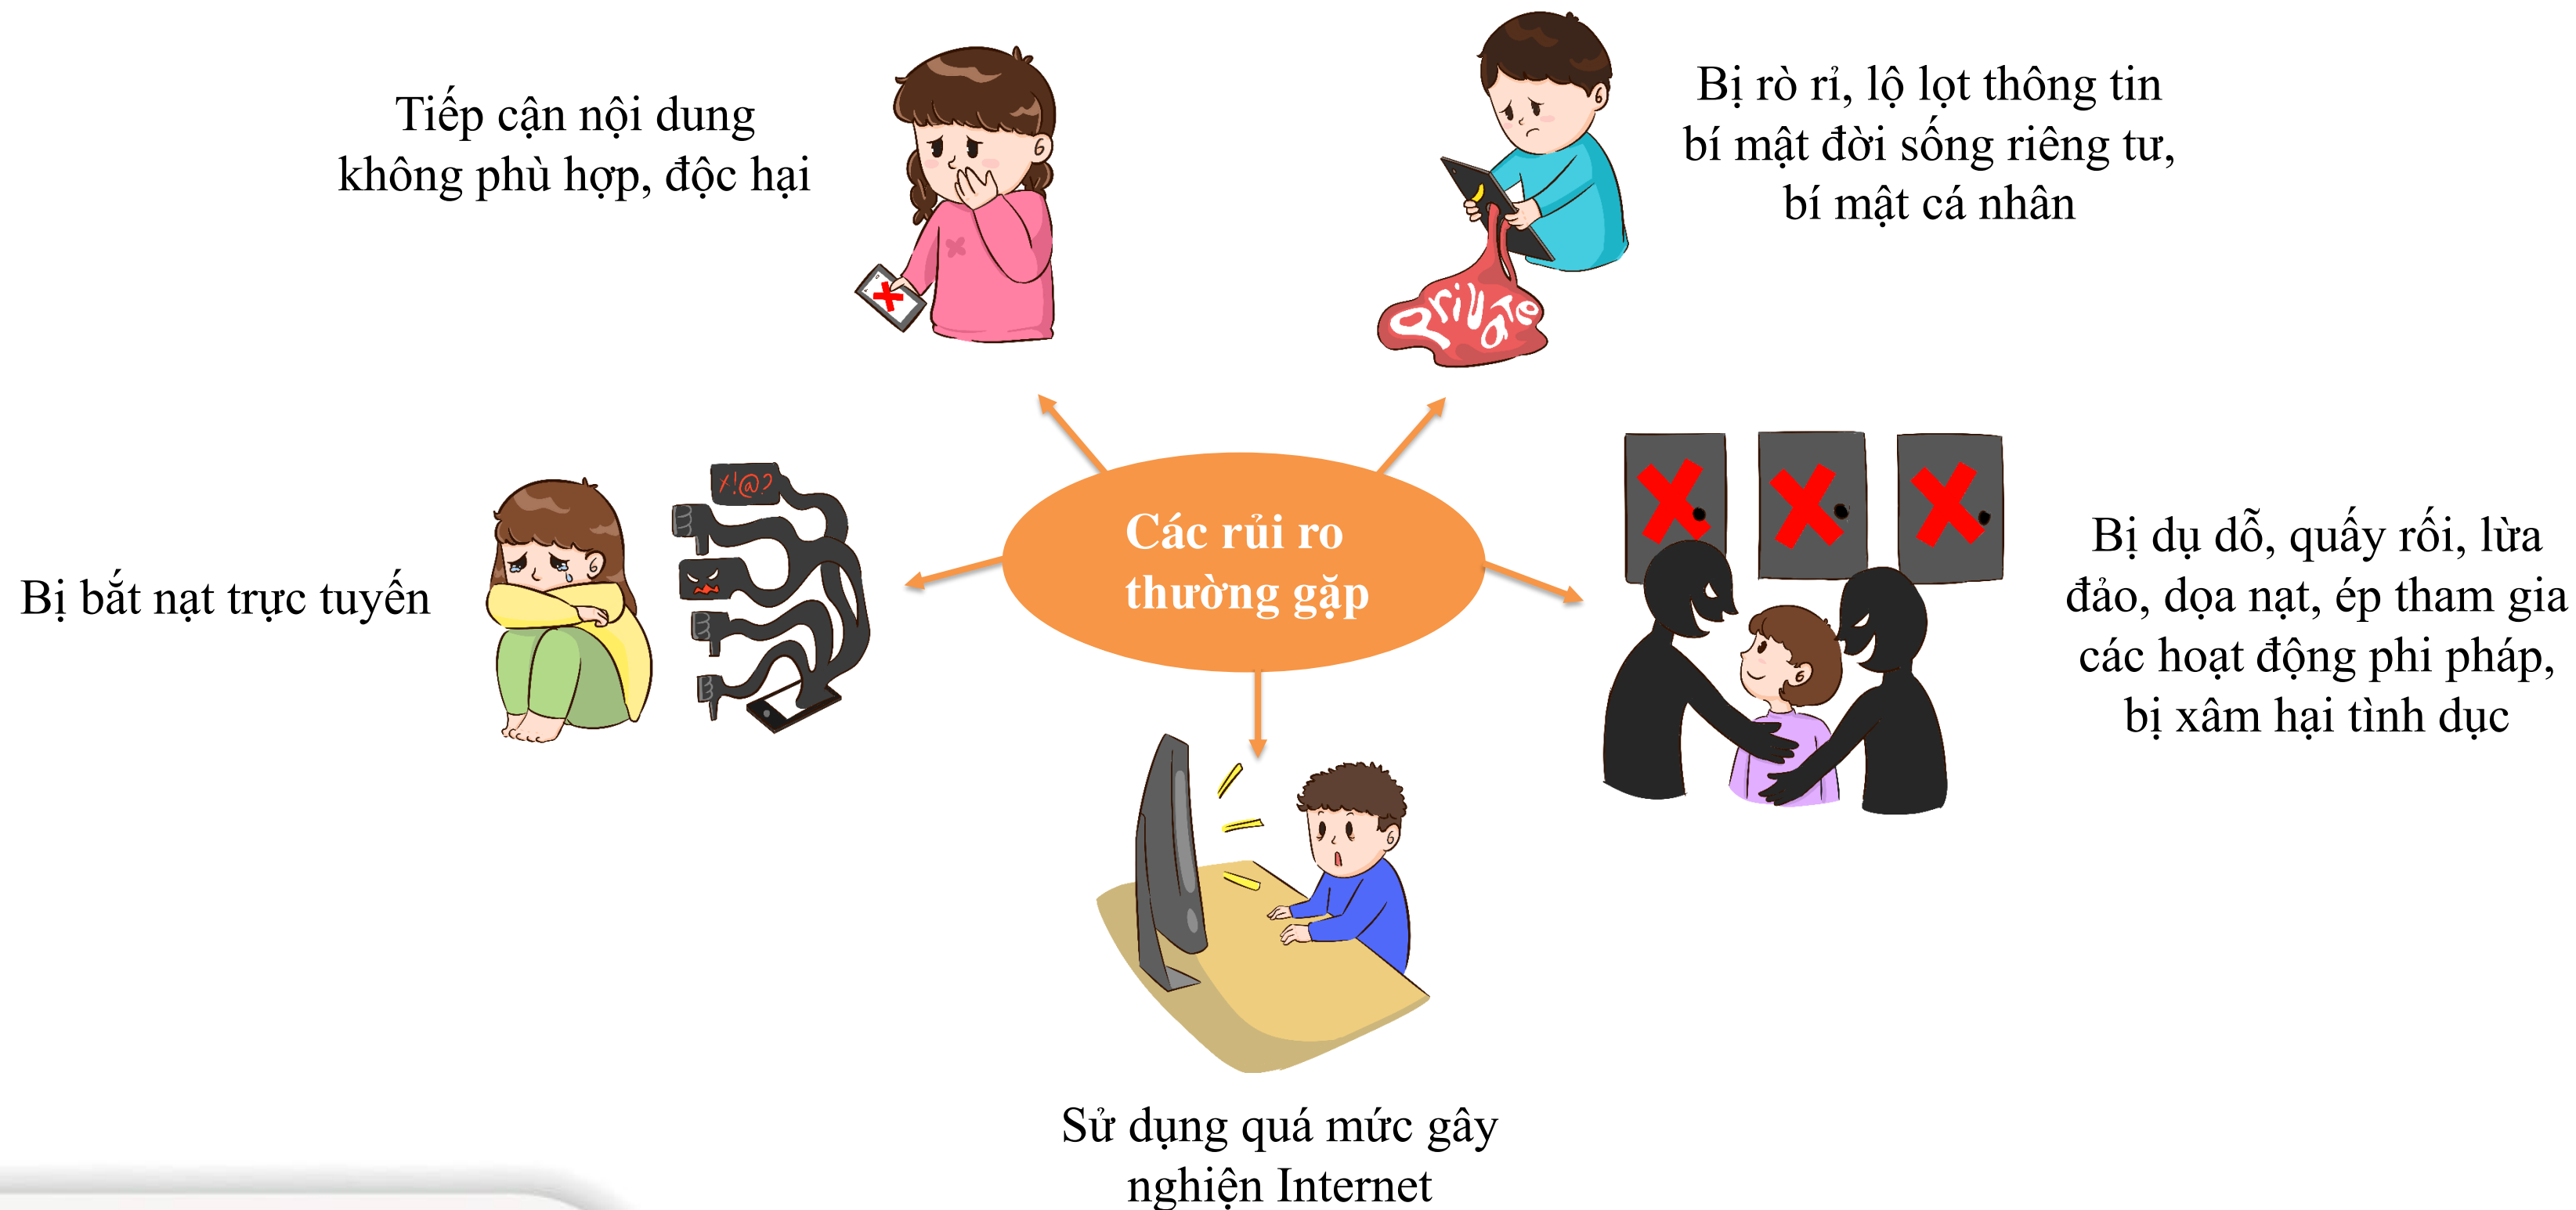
Tiếp cận nội dung không phù hợp, độc hại

Bị rò rỉ, lộ lọt thông tin bí mật đời sống riêng tư, bí mật cá nhân

Private

x!@?

Bị bắt nạt trực tuyến

Các rủi ro thường gặp

Bị dụ dỗ, quấy rối, lừa đảo, dọa nạt, ép tham gia các hoạt động phi pháp, bị xâm hại tình dục

Sử dụng quá mức gây nghiện Internet